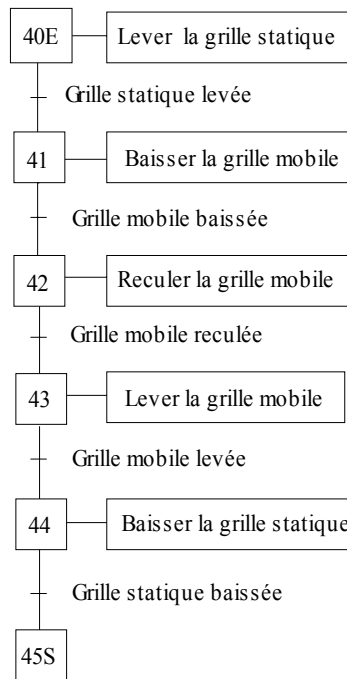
40E Lever la grille statique

Grille statique levée

41 Baisser la grille mobile

Grille mobile baissée

42 Reculer la grille mobile

Grille mobile reculée

43 Lever la grille mobile

Grille mobile levée

44 Baisser la grille statique

Grille statique baissée

45S